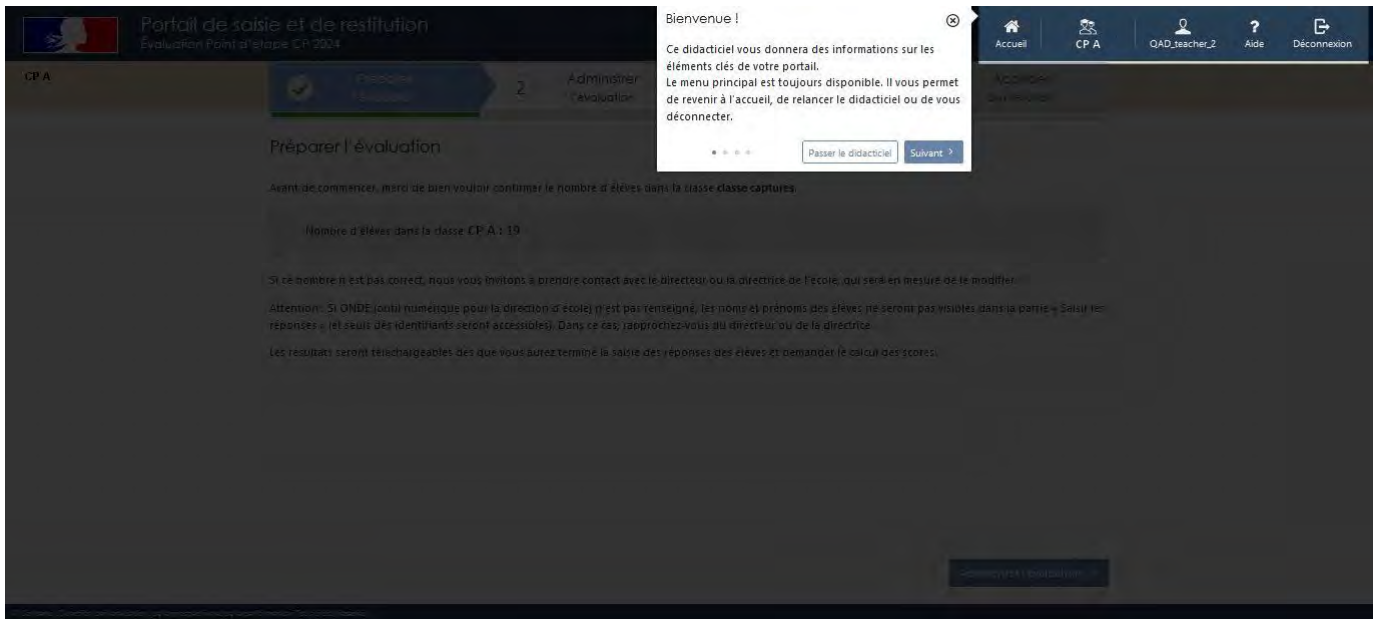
Portail de saisie et de restitution
Évaluation Point d'étape CP 2024

Bienvenue !

Ce didacticiel vous donnera des informations sur les éléments clés de votre portail.
Le menu principal est toujours disponible. Il vous permet de revenir à l'accueil, de relancer le didacticiel ou de vous déconnecter.

Passer le didacticiel
Suivant

Accueil
CP A
QAD_teacher_2
Aide
Déconnexion

CP A

Préparer l'évaluation

2 Administrer l'évaluation

Accéder aux résultats

Préparer l'évaluation

Avant de commencer, merci de bien vouloir confirmer le nombre d'élèves dans la classe classe captures.

Nombre d'élèves dans la classe CP A : 19

Si ce nombre n'est pas correct, nous vous invitons à prendre contact avec le directeur ou la directrice de l'école, qui sera en mesure de le modifier.

Attention : Si ONDE (outil numérique pour la direction d'école) n'est pas renseigné, les noms et prénoms des élèves ne seront pas visibles dans la partie « Saisir les réponses » (et seuls des identifiants seront accessibles). Dans ce cas, rapprochez-vous du directeur ou de la directrice.

Les résultats seront téléchargeables dès que vous aurez terminé la saisie des réponses des élèves et demander le calcul des scores.

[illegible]

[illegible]